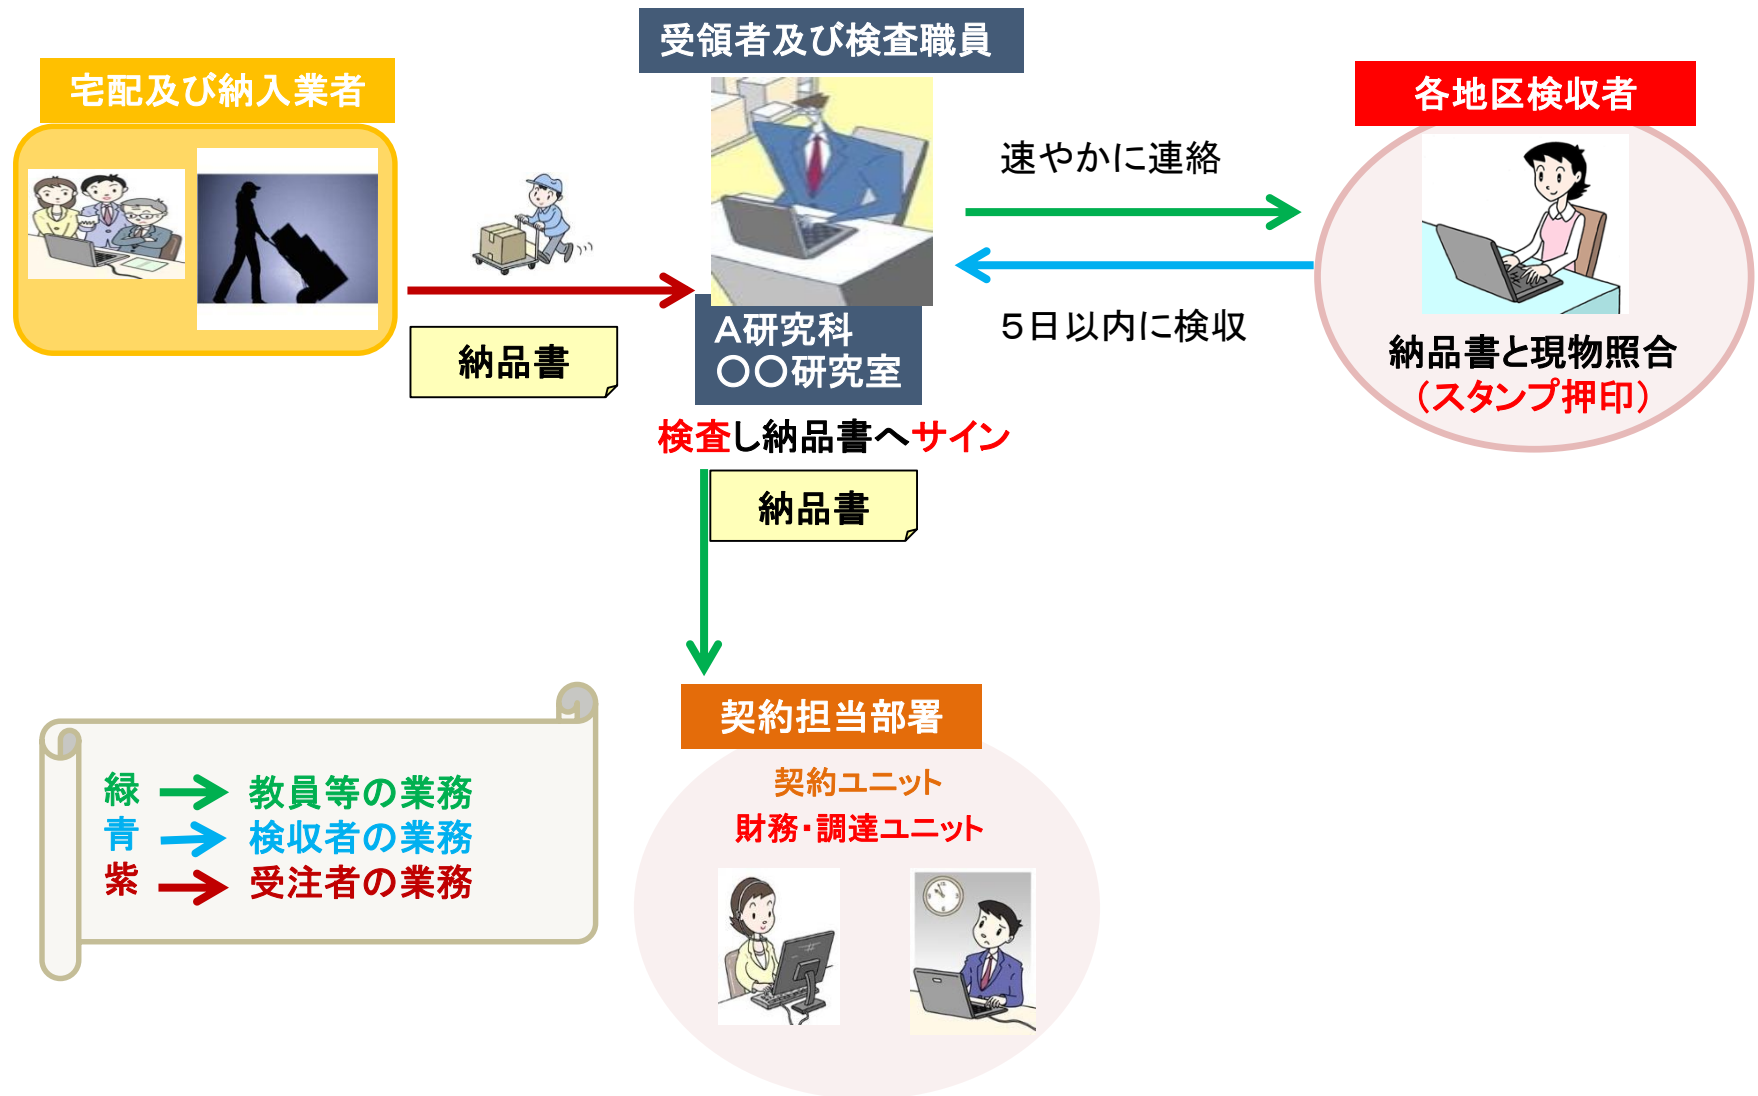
受領者及び検査職員

宅配及び納入業者

各地区検収者

速やかに連絡

納品書

A研究科
〇〇研究室

５日以内に検収

納品書と現物照合
（スタンプ押印）

検査し納品書へサイン

納品書

契約担当部署

契約ユニット
財務･調達ユニット

緑 教員等の業務
青 検収者の業務
紫 受注者の業務